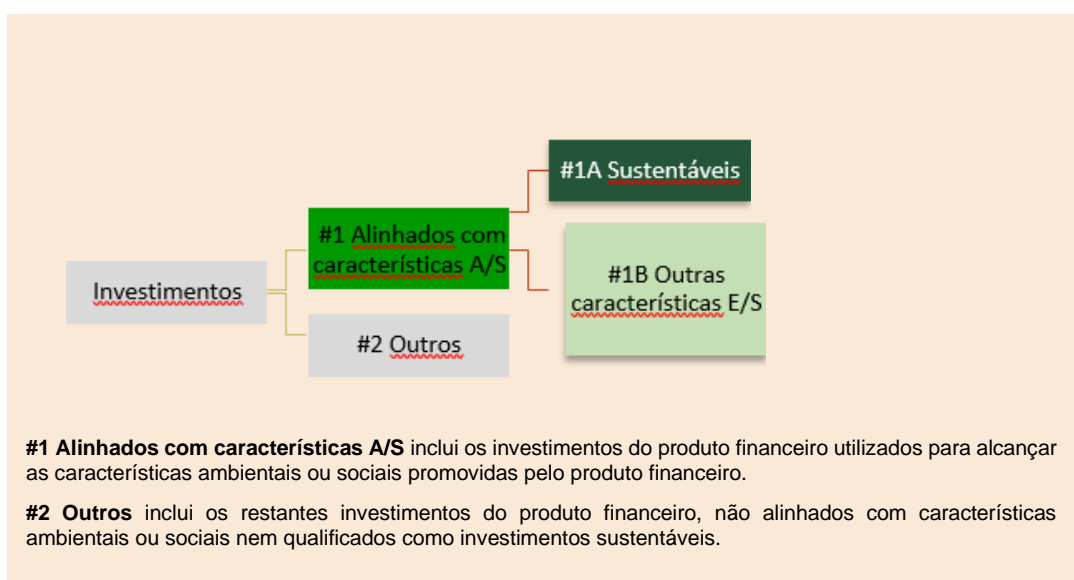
#1A Sustentáveis

#1 Alinhados com características A/S

Investimentos

#1B Outras características E/S

#2 Outros

**#1 Alinhados com características A/S** inclui os investimentos do produto financeiro utilizados para alcançar as características ambientais ou sociais promovidas pelo produto financeiro.

**#2 Outros** inclui os restantes investimentos do produto financeiro, não alinhados com características ambientais ou sociais nem qualificados como investimentos sustentáveis.